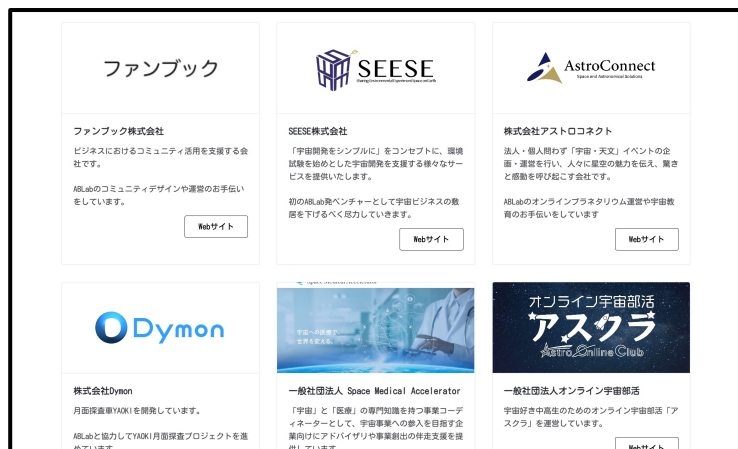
ファンブック

ファンブック株式会社

ビジネスにおけるコミュニティ活用を支援する会社です。

ABLabのコミュニティデザインや運営のお手伝いをしています。

Webサイト

SEESE
Sharing Environmental Experiment Space on Earth

SEESE株式会社

「宇宙開発をシンプルに」をコンセプトに、環境試験を始めとした宇宙開発を支援する様々なサービスを提供いたします。

初のABLab発ベンチャーとして宇宙ビジネスの敷居を下げるべく尽力していきます。

Webサイト

AstroConnect
Space and Astronomical Solutions

株式会社アストロコネクト

法人・個人問わず「宇宙・天文」イベントの企画・運営を行い、人々に星空の魅力を伝え、驚きと感動を呼び起こす会社です。

ABLabのオンラインプラネタリウム運営や宇宙教育のお手伝いをしています

Webサイト

Dymon

株式会社Dymon

月面探査車YAOKIを開発しています。

ABLabと協力してYAOKI月面探査プロジェクトを進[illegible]

宇宙への医療で世界を変える。

一般社団法人 Space Medical Accelerator

「宇宙」と「医療」の専門知識を持つ事業コーディネーターとして、宇宙事業への参入を目指す企業向けにアドバイザリや事業創出の伴走支援を提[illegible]

オンライン宇宙部活
アスクラ
Astro Online Club

一般社団法人オンライン宇宙部活

宇宙好き中高生のためのオンライン宇宙部活「アスクラ」を運営しています。

Webサイ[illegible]